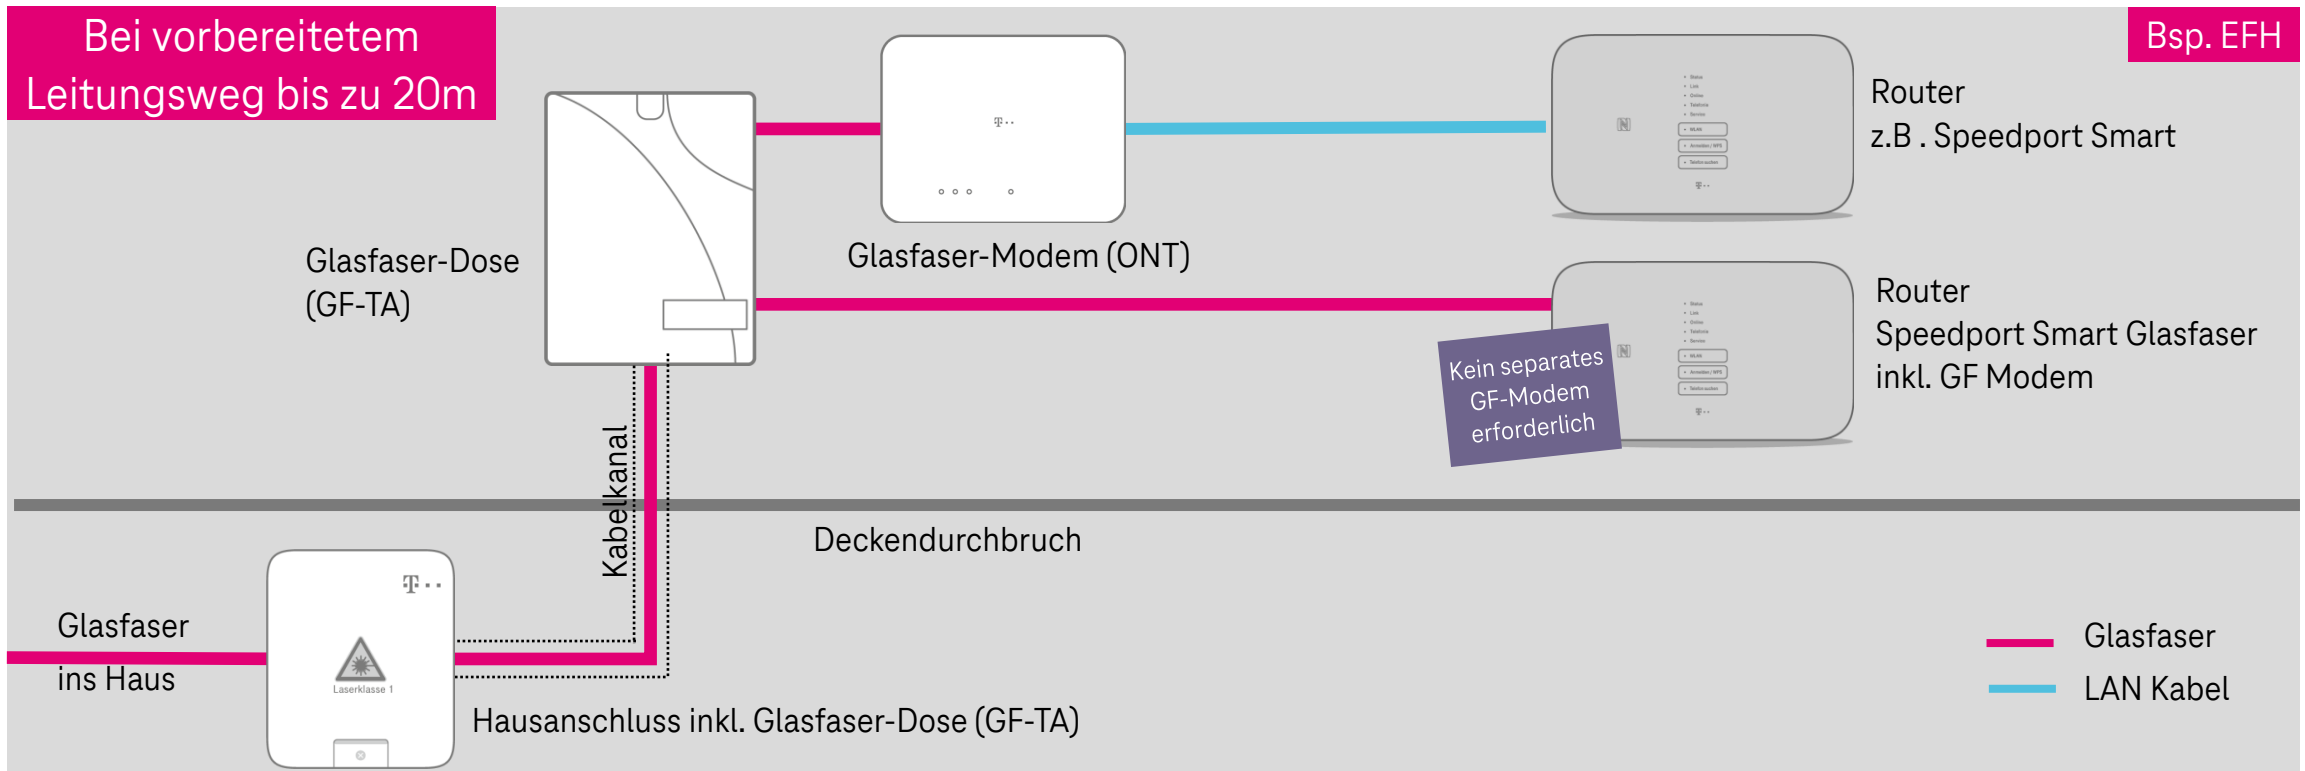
Bei vorbereitetem Leitungsweg bis zu 20m

Bsp. EFH

Glasfaser-Dose (GF-TA)

Glasfaser-Modem (ONT)

Router
z.B . Speedport Smart

Router
Speedport Smart Glasfaser
inkl. GF Modem

Kein separates GF-Modem erforderlich

Kabelkanal

Deckendurchbruch

Glasfaser
ins Haus

Laserklasse 1

Hausanschluss inkl. Glasfaser-Dose (GF-TA)

Glasfaser
LAN Kabel